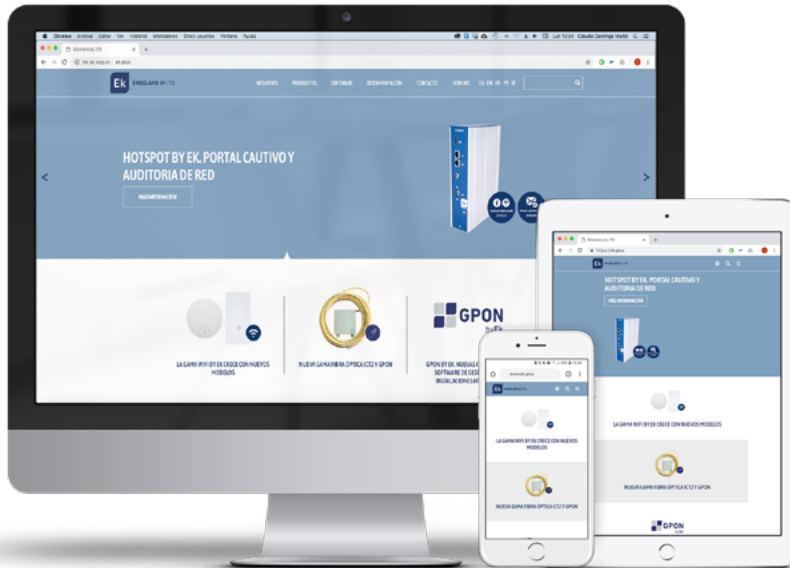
Chrome Archivo Editar Ver Historial Marcadores Otros usuarios Ventana Ayuda

Ek ENGELAND BY ITS

NOSOTROS PRODUCTOS SOFTWARE DOCUMENTACIÓN CONTACTO DEMOS ES EN DE FR IT

HOTSPOT BY EK. PORTAL CAUTIVO Y AUDITORIA DE RED

MÁS INFORMACIÓN

LA GAMA WIFI BY EK CRECE CON NUEVOS MODELOS

NUEVA GAMA FIBRA ÓPTICA ICT2 Y GPON

GPON

GPON BY EK. NUEVAS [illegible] SOFTWARE DE GES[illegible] INSTALACIONES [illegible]

HOTSPOT BY EK. PORTAL CAUTIVO Y AUDITORIA DE RED

MÁS INFORMACIÓN

LA GAMA WIFI BY EK CRECE CON NUEVOS MODELOS

NUEVA GAMA FIBRA ÓPTICA ICT2 Y GPON

GPON

LA GAMA WIFI BY EK CRECE CON NUEVOS MODELOS

NUEVA GAMA FIBRA ÓPTICA ICT2 Y GPON